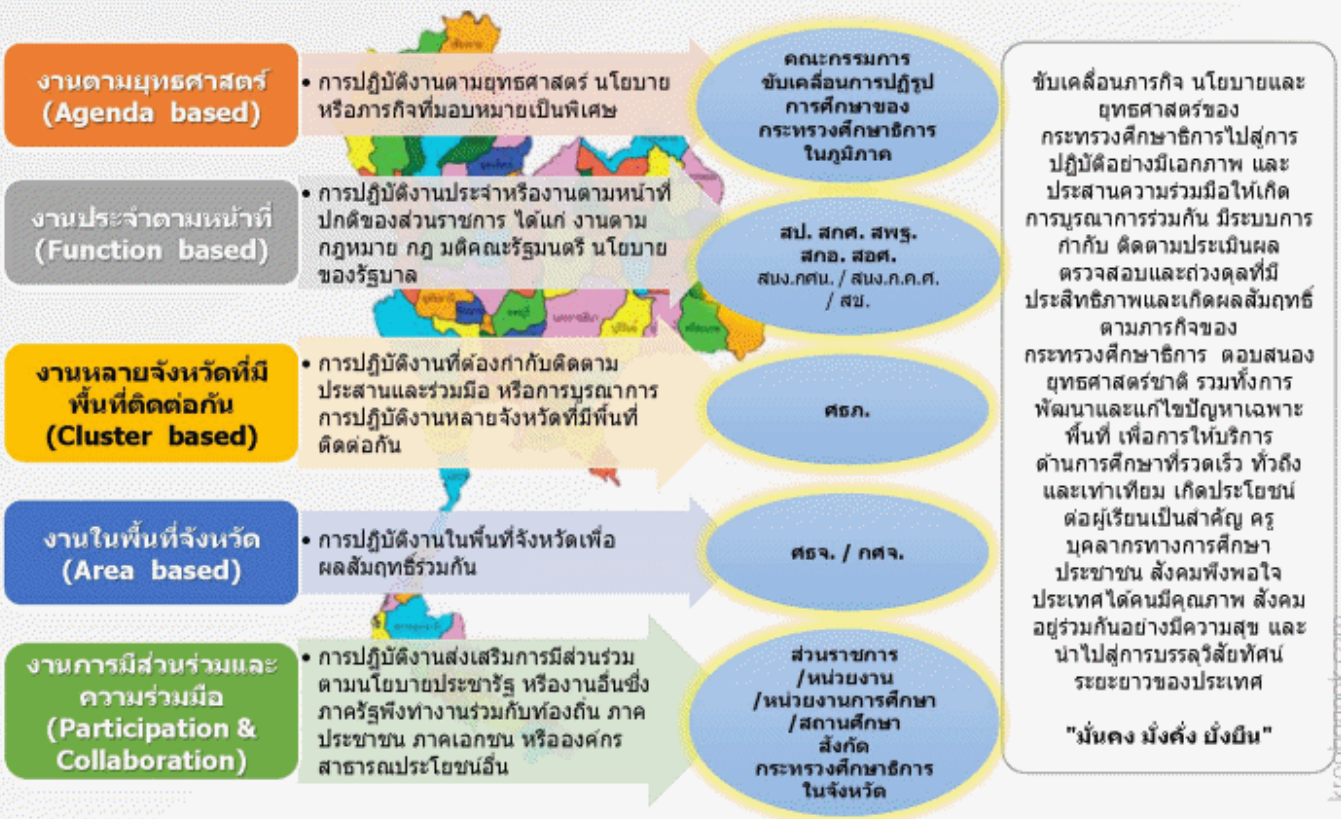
งานตามยุทธศาสตร์ (Agenda based)

• การปฏิบัติงานตามยุทธศาสตร์ นโยบาย หรือภารกิจที่มอบหมายเป็นพิเศษ

คณะกรรมการขับเคลื่อนการปฏิรูปการศึกษาของกระทรวงศึกษาธิการในภูมิภาค

งานประจำตามหน้าที่ (Function based)

• การปฏิบัติงานประจำหรืองานตามหน้าที่ปกติของส่วนราชการ ได้แก่ งานตามกฎหมาย กฎ มติคณะรัฐมนตรี นโยบายของรัฐบาล

สป. สกศ. สพฐ. สกอ. สอศ. สนง.กศน. / สนง.ก.ค.ศ. / สช.

งานหลายจังหวัดที่มีพื้นที่ติดต่อกัน (Cluster based)

• การปฏิบัติงานที่ต้องกำกับติดตาม ประสานและร่วมมือ หรือการบูรณาการการปฏิบัติงานหลายจังหวัดที่มีพื้นที่ติดต่อกัน

ศธภ.

งานในพื้นที่จังหวัด (Area based)

• การปฏิบัติงานในพื้นที่จังหวัดเพื่อผลสัมฤทธิ์ร่วมกัน

ศธจ. / กศจ.

งานการมีส่วนร่วมและความร่วมมือ (Participation & Collaboration)

• การปฏิบัติงานส่งเสริมการมีส่วนร่วมตามนโยบายประชารัฐ หรืองานอื่นซึ่งภาครัฐพึงทำงานร่วมกับท้องถิ่น ภาคประชาชน ภาคเอกชน หรือองค์กรสาธารณประโยชน์อื่น

ส่วนราชการ /หน่วยงาน /หน่วยงานการศึกษา /สถานศึกษา สังกัดกระทรวงศึกษาธิการในจังหวัด

ขับเคลื่อนภารกิจ นโยบายและยุทธศาสตร์ของกระทรวงศึกษาธิการไปสู่การปฏิบัติอย่างมีเอกภาพ และประสานความร่วมมือให้เกิดการบูรณาการร่วมกัน มีระบบการกำกับ ติดตามประเมินผล ตรวจสอบและถ่วงดุลที่มีประสิทธิภาพและเกิดผลสัมฤทธิ์ตามภารกิจของกระทรวงศึกษาธิการ ตอบสนองยุทธศาสตร์ชาติ รวมทั้งการพัฒนาและแก้ไขปัญหาเฉพาะพื้นที่ เพื่อการให้บริการด้านการศึกษาที่รวดเร็ว ทั่วถึง และเท่าเทียม เกิดประโยชน์ต่อผู้เรียนเป็นสำคัญ ครู บุคลากรทางการศึกษา ประชาชน สังคมพึงพอใจ ประเทศได้คนมีคุณภาพ สังคมอยู่ร่วมกันอย่างมีความสุข และนำไปสู่การบรรลุวิสัยทัศน์ระยะยาวของประเทศ

"มั่นคง มั่งคั่ง ยั่งยืน"